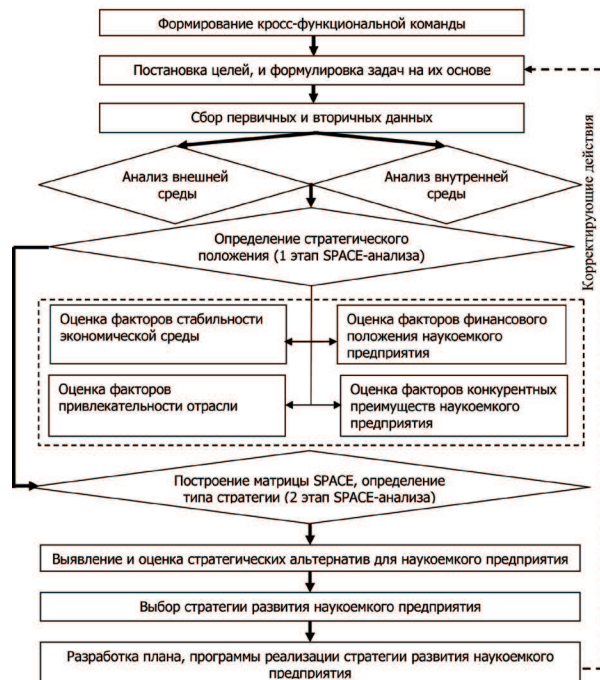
Формирование кросс-функциональной команды

Постановка целей, и формулировка задач на их основе

Сбор первичных и вторичных данных

Анализ внешней среды

Анализ внутренней среды

Определение стратегического положения (1 этап SPACE-анализа)

Оценка факторов стабильности экономической среды

Оценка факторов финансового положения наукоемкого предприятия

Оценка факторов привлекательности отрасли

Оценка факторов конкурентных преимуществ наукоемкого предприятия

Построение матрицы SPACE, определение типа стратегии (2 этап SPACE-анализа)

Выявление и оценка стратегических альтернатив для наукоемкого предприятия

Выбор стратегии развития наукоемкого предприятия

Разработка плана, программы реализации стратегии развития наукоемкого предприятия

Корректирующие действия